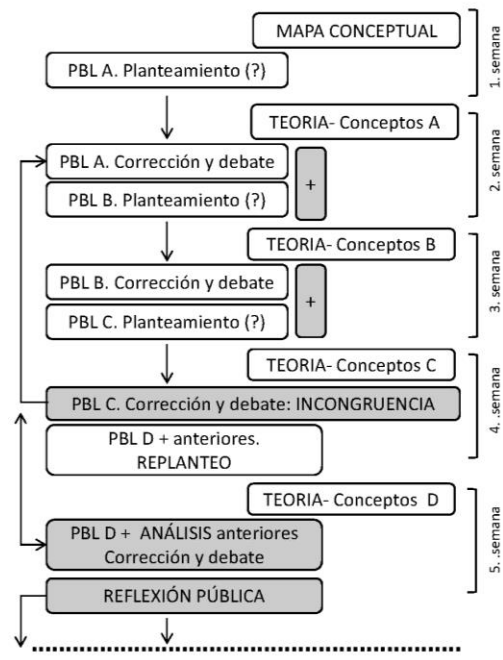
MAPA CONCEPTUAL

PBL A. Planteamiento (?)

1. semana

TEORIA- Conceptos A

PBL A. Corrección y debate

+

PBL B. Planteamiento (?)

2. semana

TEORIA- Conceptos B

PBL B. Corrección y debate

+

PBL C. Planteamiento (?)

3. semana

TEORIA- Conceptos C

PBL C. Corrección y debate: INCONGRUENCIA

PBL D + anteriores. REPLANTEO

4. .semana

TEORIA- Conceptos D

PBL D + ANÁLISIS anteriores Corrección y debate

REFLEXIÓN PÚBLICA

5. .semana